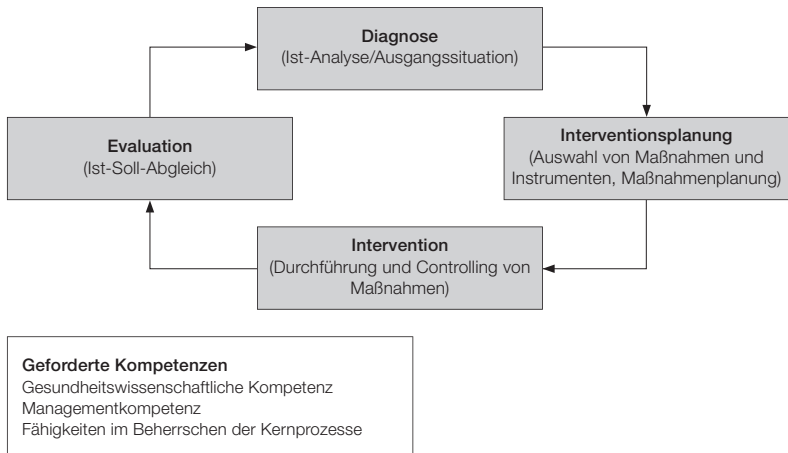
Diagnose
(Ist-Analyse/Ausgangssituation)

Interventionsplanung
(Auswahl von Maßnahmen und Instrumenten, Maßnahmenplanung)

Intervention
(Durchführung und Controlling von Maßnahmen)

Evaluation
(Ist-Soll-Abgleich)

Geforderte Kompetenzen
Gesundheitswissenschaftliche Kompetenz
Managementkompetenz
Fähigkeiten im Beherrschen der Kernprozesse